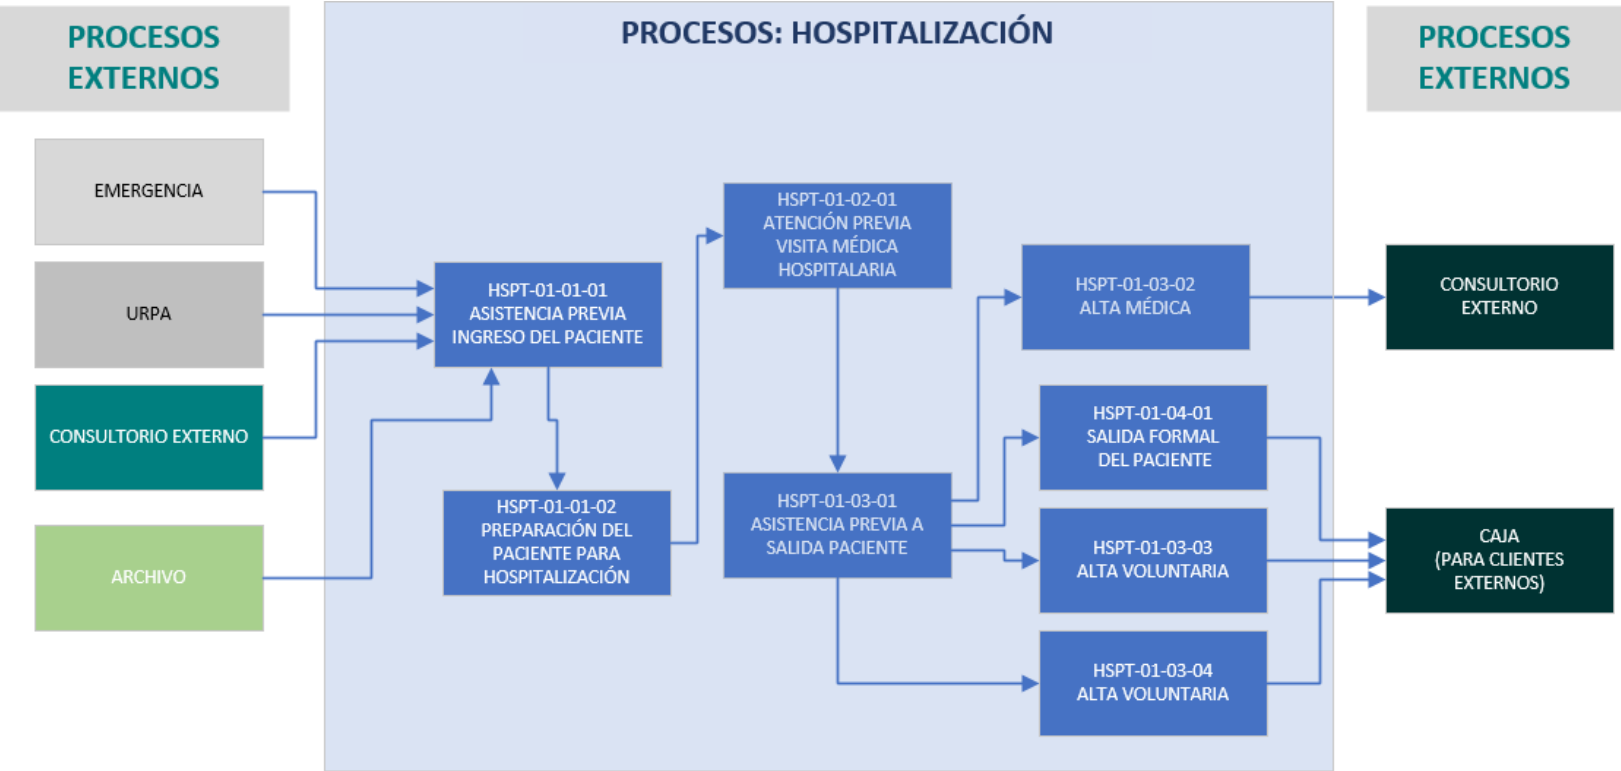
PROCESOS EXTERNOS

PROCESOS: HOSPITALIZACIÓN

PROCESOS EXTERNOS

EMERGENCIA

URPA

CONSULTORIO EXTERNO

ARCHIVO

HSPT-01-01-01
ASISTENCIA PREVIA
INGRESO DEL PACIENTE

HSPT-01-01-02
PREPARACIÓN DEL
PACIENTE PARA
HOSPITALIZACIÓN

HSPT-01-02-01
ATENCIÓN PREVIA
VISITA MÉDICA
HOSPITALARIA

HSPT-01-03-01
ASISTENCIA PREVIA A
SALIDA PACIENTE

HSPT-01-03-02
ALTA MÉDICA

HSPT-01-04-01
SALIDA FORMAL
DEL PACIENTE

HSPT-01-03-03
ALTA VOLUNTARIA

HSPT-01-03-04
ALTA VOLUNTARIA

CONSULTORIO
EXTERNO

CAJA
(PARA CLIENTES
EXTERNOS)